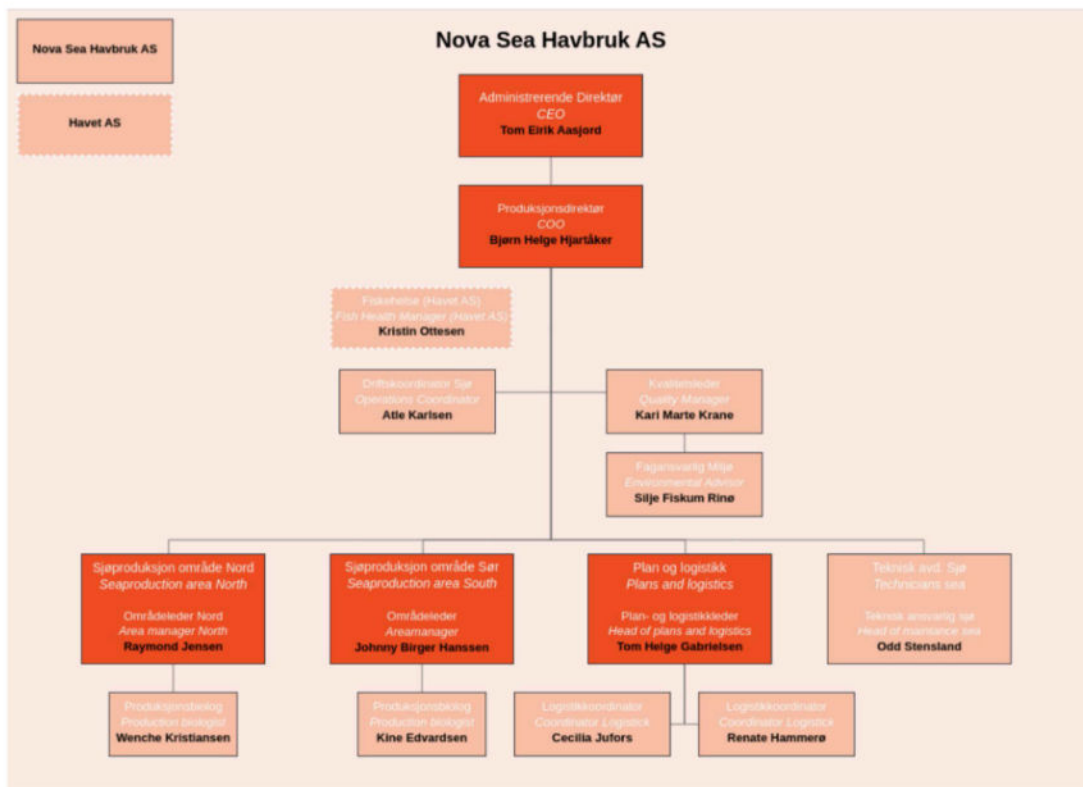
Nova Sea Havbruk AS

Havet AS

Nova Sea Havbruk AS

Administrerende Direktør
CEO
Tom Eirik Aasjord

Produksjonsdirektør
COO
Bjørn Helge Hjartåker

Fiskehelse (Havet AS)
Fish Health Manager (Havet AS)
Kristin Ottesen

Driftskoordinator Sjø
Operations Coordinator
Atle Karlsen

Kvalitetsleder
Quality Manager
Kari Marte Krane

Faglansvarlig Miljø
Environmental Advisor
Silje Fiskum Rinø

Sjøproduksjon område Nord
Seaproduction area North

Områdeleder Nord
Area manager North
Raymond Jensen

Sjøproduksjon område Sør
Seaproduction area South

Områdeleder
Areamanager
Johnny Birger Hanssen

Plan og logistikk
Plans and logistics

Plan- og logistikkleder
Head of plans and logistics
Tom Helge Gabrielsen

Teknisk avd. Sjø
Technicians sea

Teknisk ansvarlig sjø
Head of maintance sea
Odd Stensland

Produksjonsbiolog
Production biologist
Wenche Kristiansen

Produksjonsbiolog
Production biologist
Kine Edvardsen

Logistikkoordinator
Coordinator Logistick
Cecilia Jufors

Logistikkoordinator
Coordinator Logistick
Renate Hammerø